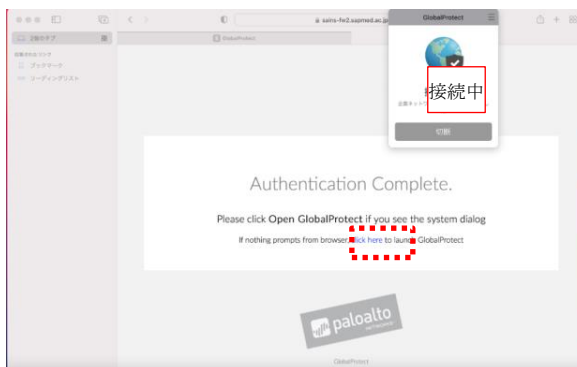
2個のタブ

ブックマーク
リーディングリスト

a sains-fe2.sapmed.ac.jp

GlobalProtect

GlobalProtect

接続中

切断

Authentication Complete.

Please click Open GlobalProtect if you see the system dialog

If nothing prompts from browser, click here to launch GlobalProtect

paloalto

GlobalProtect